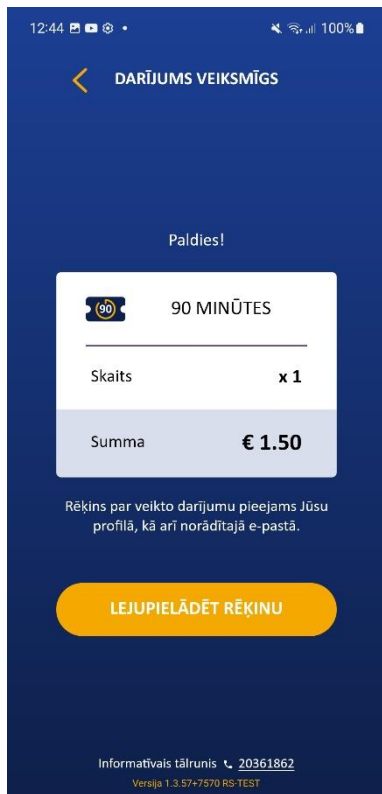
12:44 100%

DARĪJUMS VEIKSMĪGS

Paldies!

90

90 MINŪTES

Skaits x 1

Summa € 1.50

Rēķins par veikto darījumu pieejams Jūsu profilā, kā arī norādītajā e-pastā.

LEJUPIELĀDĒT RĒĶINU

Informatīvais tālrunis 20361862

Versija 1.3.57+7570 RS-TEST